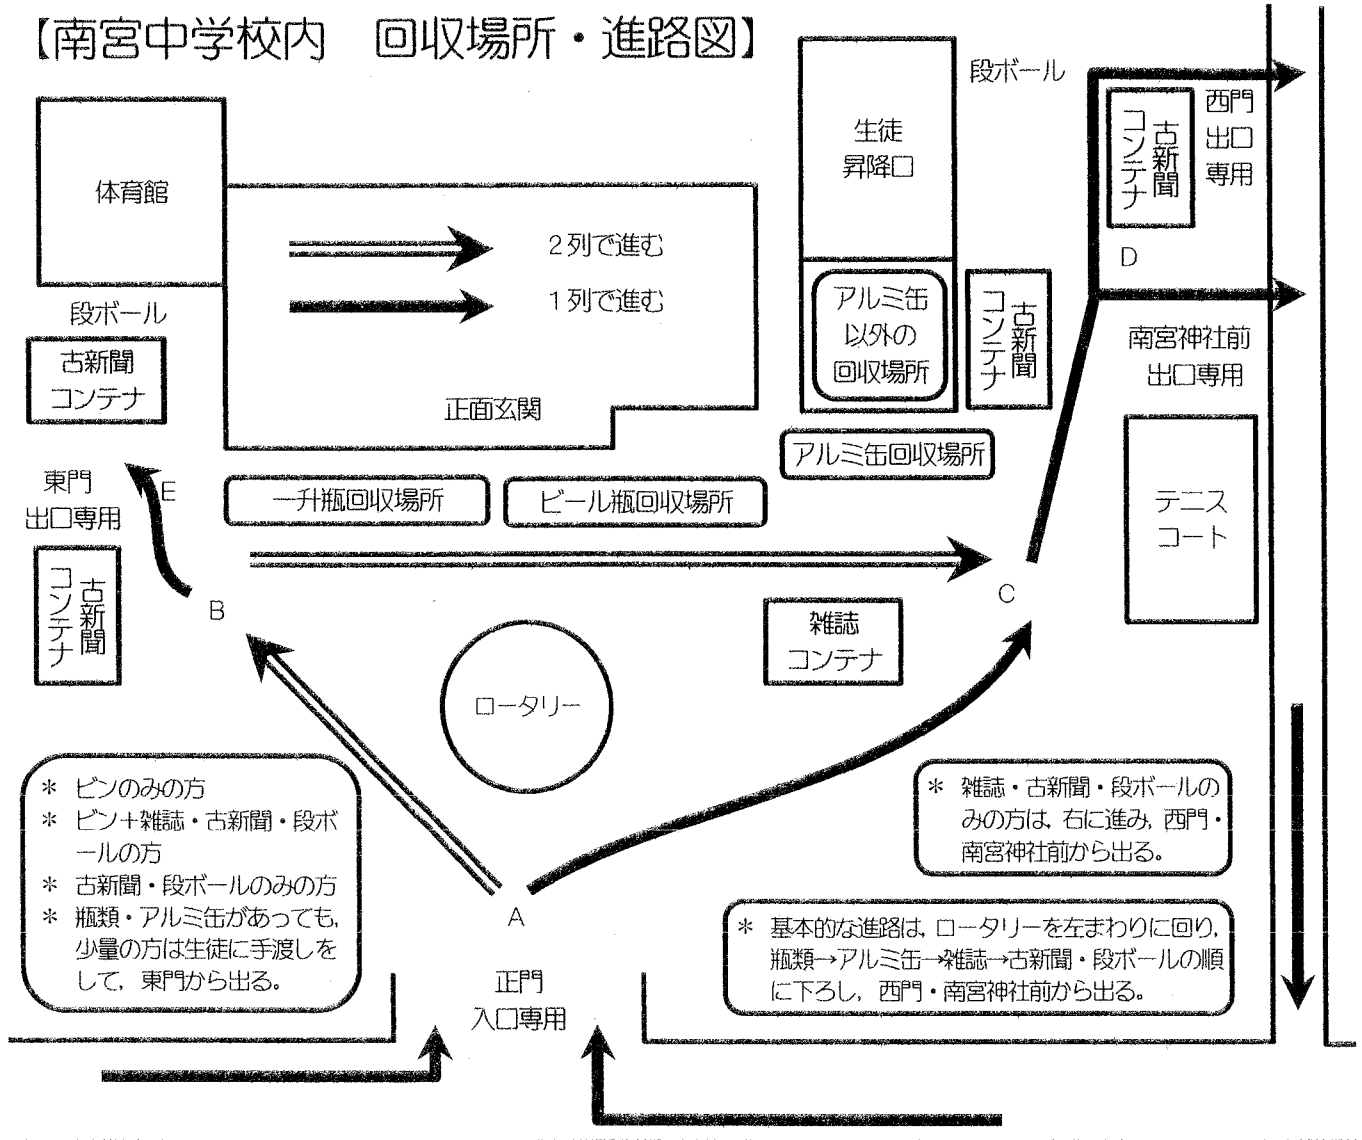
【南宮中学校内　回収場所・進路図】

段ボール

生徒
昇降口

西門
出口
専用

古新聞
コンテナ

D

体育館

2列で進む

1列で進む

段ボール

古新聞
コンテナ

アルミ缶
以外の
回収場所

古新聞
コンテナ

南宮神社前
出口専用

正面玄関

アルミ缶回収場所

東門
出口専用

E

一升瓶回収場所

ビール瓶回収場所

テニス
コート

古新聞
コンテナ

B

C

雑誌
コンテナ

ロータリー

＊ ビンのみの方
＊ ビン＋雑誌・古新聞・段ボールの方
＊ 古新聞・段ボールのみの方
＊ 瓶類・アルミ缶があっても，少量の方は生徒に手渡しをして，東門から出る。

＊ 雑誌・古新聞・段ボールのみの方は，右に進み，西門・南宮神社前から出る。

A

＊ 基本的な進路は，ロータリーを左まわりに回り，瓶類→アルミ缶→雑誌→古新聞・段ボールの順に下ろし，西門・南宮神社前から出る。

正門
入口専用